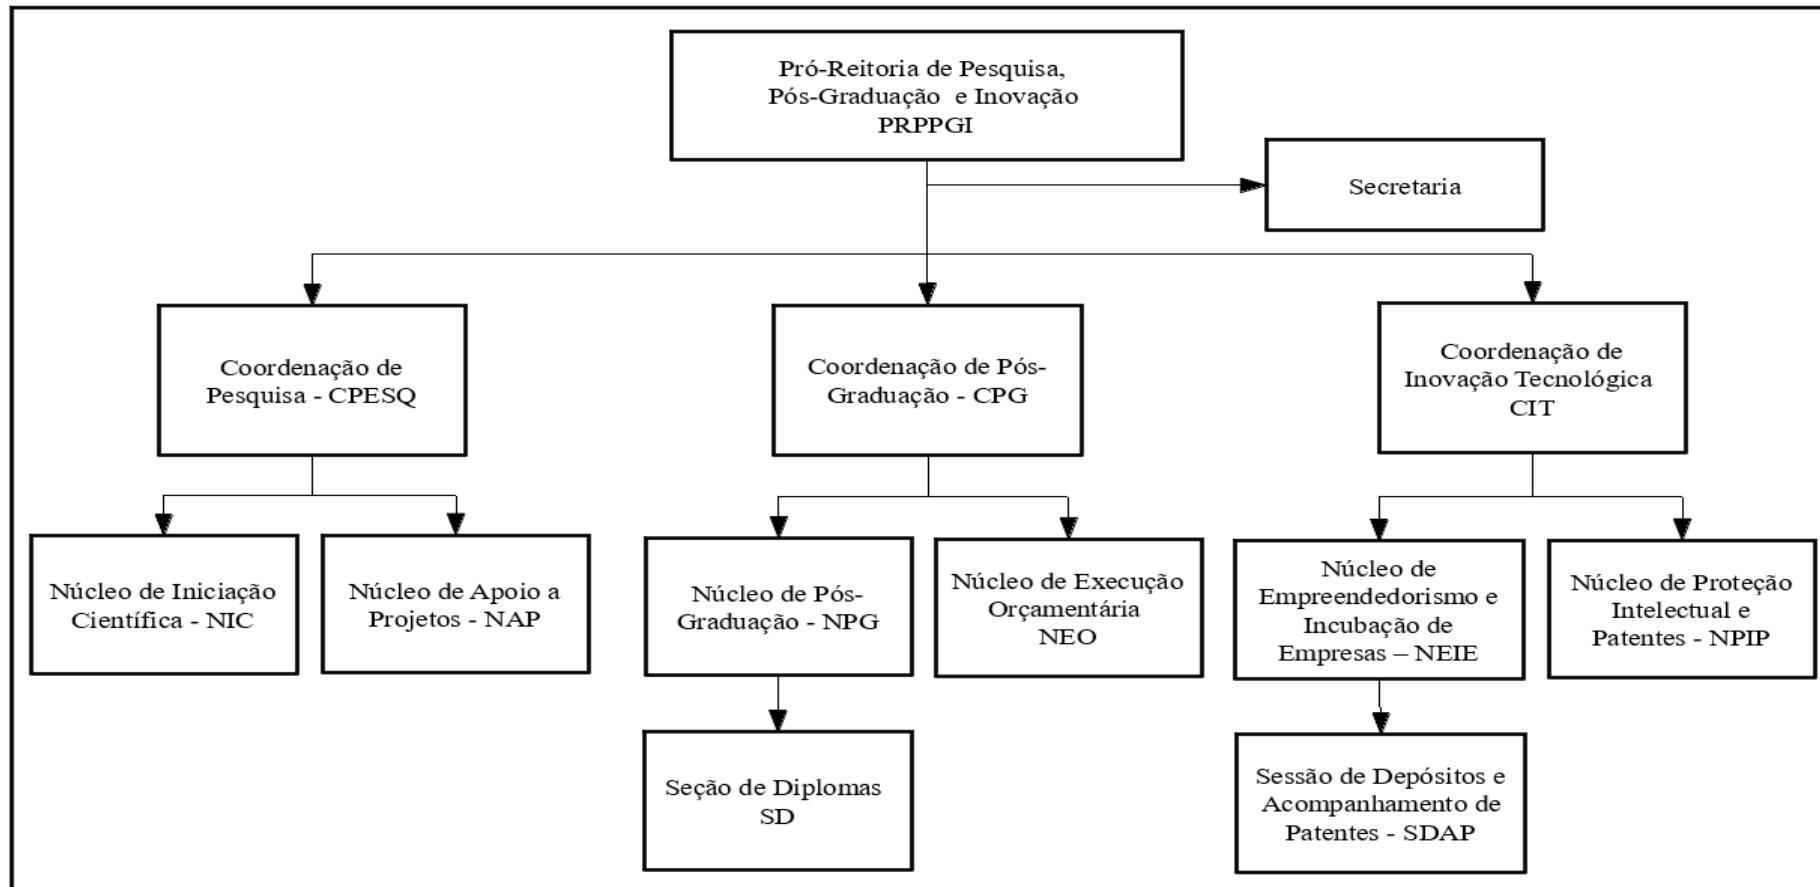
Pró-Reitoria de Pesquisa, Pós-Graduação e Inovação PRPPGI

Secretaria

Coordenação de Pesquisa - CPESQ

Coordenação de Pós-Graduação - CPG

Coordenação de Inovação Tecnológica CIT

Núcleo de Iniciação Científica - NIC

Núcleo de Apoio a Projetos - NAP

Núcleo de Pós-Graduação - NPG

Núcleo de Execução Orçamentária NEO

Núcleo de Empreendedorismo e Incubação de Empresas – NEIE

Núcleo de Proteção Intelectual e Patentes - NPIP

Seção de Diplomas SD

Sessão de Depósitos e Acompanhamento de Patentes - SDAP